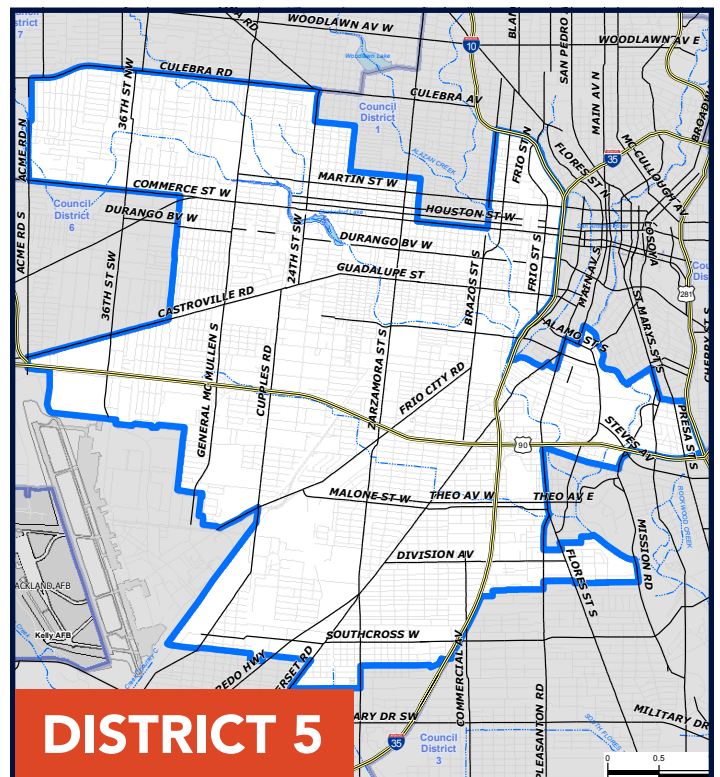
Council District 7
WOODLAWN AV W
WOODLAWN AV E
10
SAN PEDRO
MAIN AV N
BROADWAY
CULEBRA RD
CULEBRA AV
Council District 1
36TH ST NW
ACME RD N
35
MCCULLOUGH AV
FRIO ST N
FLORES ST N
MARTIN ST W
COMMERCE ST W
HOUSTON ST W
Council District 6
DURANGO BV W
DURANGO BV W
ACME RD S
36TH ST SW
24TH ST SW
GUADALUPE ST
FRIO ST S
LOSOYA
281
CASTROVILLE RD
BRAZOS ST S
MAIN AV S
ST MARYS ST S
ALAMO ST S
CHERRY ST
GENERAL MCMULLEN S
CUPPLES RD
ZARZAMORA ST S
FRIO CITY RD
90
STEVES AV
PRESA ST S
MALONE ST W
THEO AV W
THEO AV E
MISSION RD
DIVISION AV
FLORES ST S
LACKLAND AFB
Kelly AFB
SOUTHCROSS W
LAREDO HWY
SOMERSET RD
COMMERCIAL AV
MILITARY DR SW
35
PLEASANTON RD
Council District 3
MILITARY DR
0
0.5
DISTRICT 5